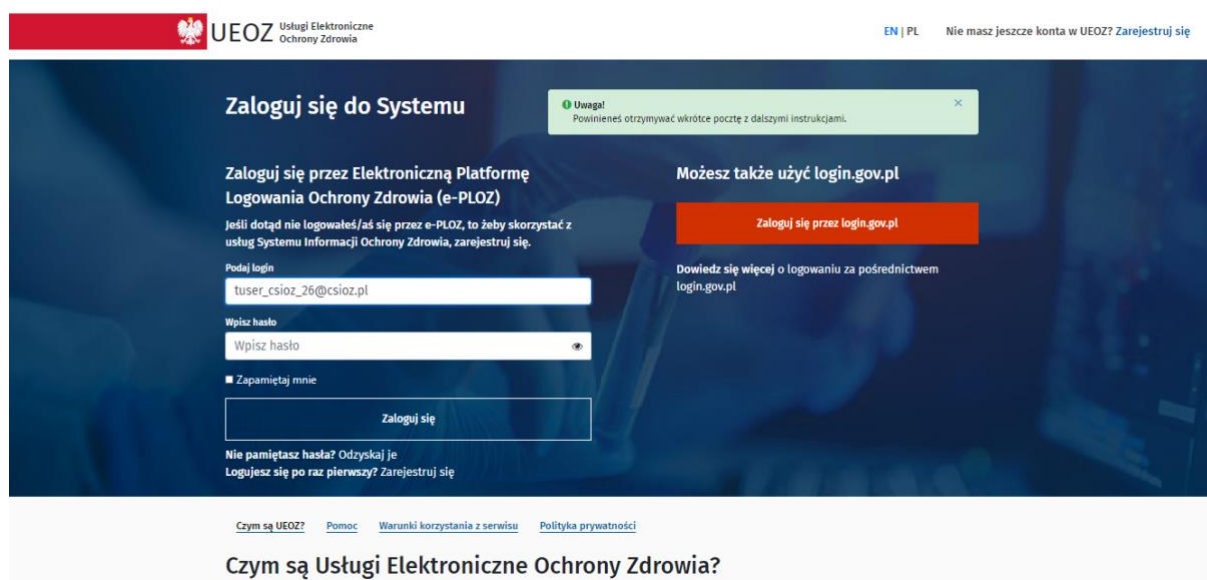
UEOZ Usługi Elektroniczne Ochrony Zdrowia

EN | PL Nie masz jeszcze konta w UEOZ? Zarejestruj się

Zaloguj się do Systemu

Uwaga!
Powinieneś otrzymywać wkrótce pocztę z dalszymi instrukcjami.

×

Zaloguj się przez Elektroniczną Platformę Logowania Ochrony Zdrowia (e-PLOZ)

Jeśli dotąd nie logowałeś/aś się przez e-PLOZ, to żeby skorzystać z usług Systemu Informacji Ochrony Zdrowia, zarejestruj się.

Podaj login

tuser_csioz_26@csioz.pl

Wpisz hasło

Wpisz hasło

Zapamiętaj mnie

Zaloguj się

Nie pamiętasz hasła? Odzyskaj je
Logujesz się po raz pierwszy? Zarejestruj się

Możesz także użyć login.gov.pl

Zaloguj się przez login.gov.pl

Dowiedz się więcej o logowaniu za pośrednictwem login.gov.pl

Czym są UEOZ? Pomoc Warunki korzystania z serwisu Polityka prywatności

Czym są Usługi Elektroniczne Ochrony Zdrowia?